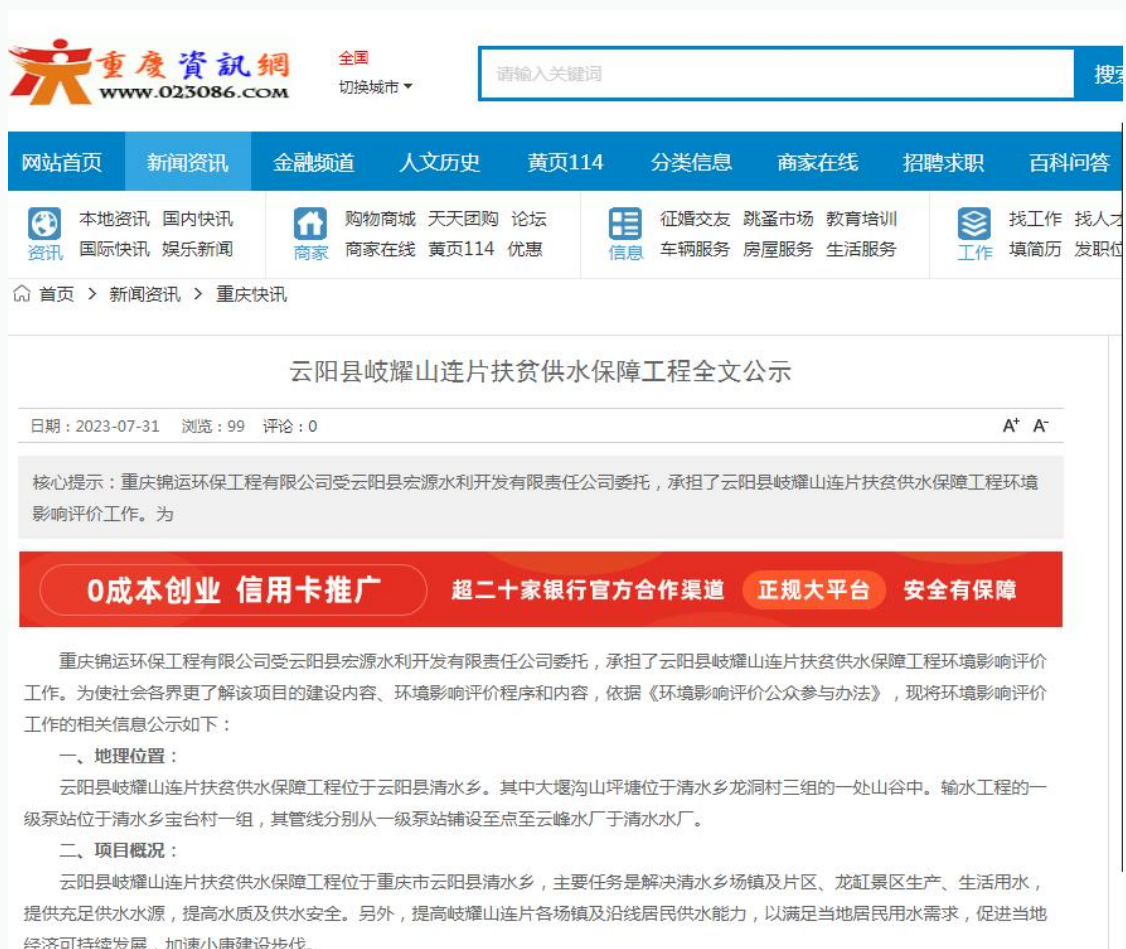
重慶資訊網
WWW.023086.COM

全国
切换城市

请输入关键词

搜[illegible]

网站首页 新闻资讯 金融频道 人文历史 黄页114 分类信息 商家在线 招聘求职 百科问答

资讯 本地资讯 国内快讯 国际快讯 娱乐新闻

商家 购物商城 天天团购 论坛 商家在线 黄页114 优惠

信息 征婚交友 跳蚤市场 教育培训 车辆服务 房屋服务 生活服务

工作 找工作 找人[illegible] 填简历 发职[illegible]

首页 > 新闻资讯 > 重庆快讯

云阳县岐耀山连片扶贫供水保障工程全文公示

日期：2023-07-31 浏览：99 评论：0

A+ A-

核心提示：重庆锦运环保工程有限公司受云阳县宏源水利开发有限责任公司委托，承担了云阳县岐耀山连片扶贫供水保障工程环境影响评价工作。为

0成本创业 信用卡推广 超二十家银行官方合作渠道 正规大平台 安全有保障

重庆锦运环保工程有限公司受云阳县宏源水利开发有限责任公司委托，承担了云阳县岐耀山连片扶贫供水保障工程环境影响评价工作。为使社会各界更了解该项目的建设内容、环境影响评价程序和内容，依据《环境影响评价公众参与办法》，现将环境影响评价工作的相关信息公示如下：

一、地理位置：

云阳县岐耀山连片扶贫供水保障工程位于云阳县清水乡。其中大堰沟山坪塘位于清水乡龙洞村三组的一处山谷中。输水工程的一级泵站位于清水乡宝台村一组，其管线分别从一级泵站铺设至点至云峰水厂于清水水厂。

二、项目概况：

云阳县岐耀山连片扶贫供水保障工程位于重庆市云阳县清水乡，主要任务是解决清水乡场镇及片区、龙缸景区生产、生活用水，提供充足供水水源，提高水质及供水安全。另外，提高岐耀山连片各场镇及沿线居民供水能力，以满足当地居民用水需求，促进当地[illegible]